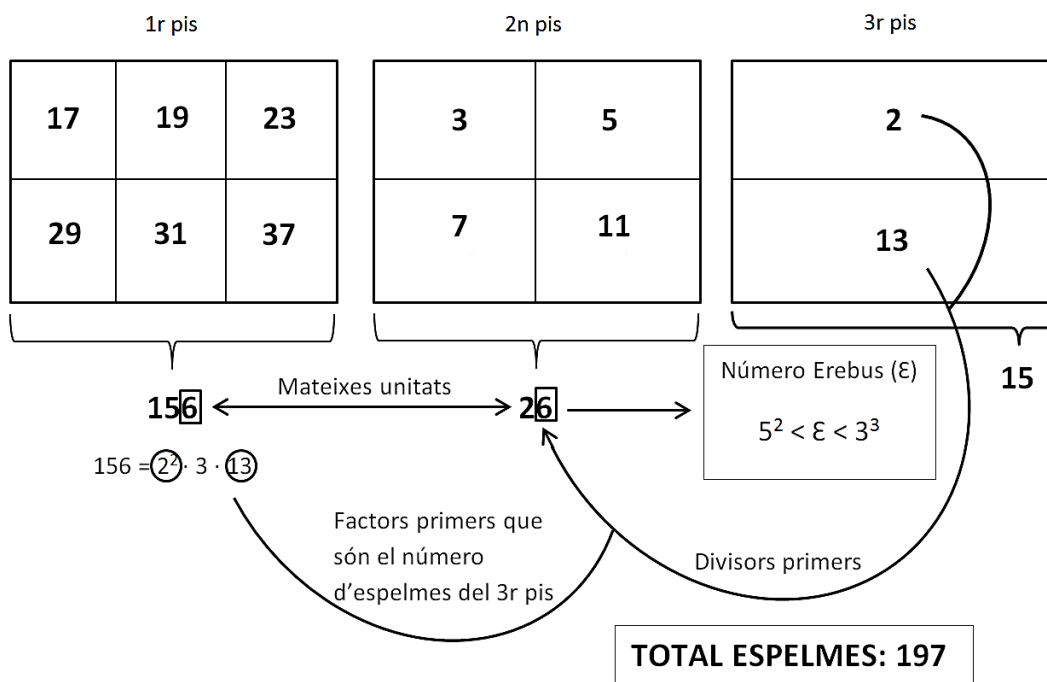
1r pis

2n pis

3r pis

| 17 | 19 | 23 |
|---|---|---|
| 29 | 31 | 37 |

| 3 | 5 |
|---|---|
| 7 | 11 |

| 2 |
|---|
| 13 |

15

156 Mateixes unitats 26

Número Erebus (Ɛ)

$5^2 < Ɛ < 3^3$

$156 = 2^2 \cdot 3 \cdot 13$

Factors primers que són el número d'espelmes del 3r pis

Divisors primers

TOTAL ESPELMES: 197